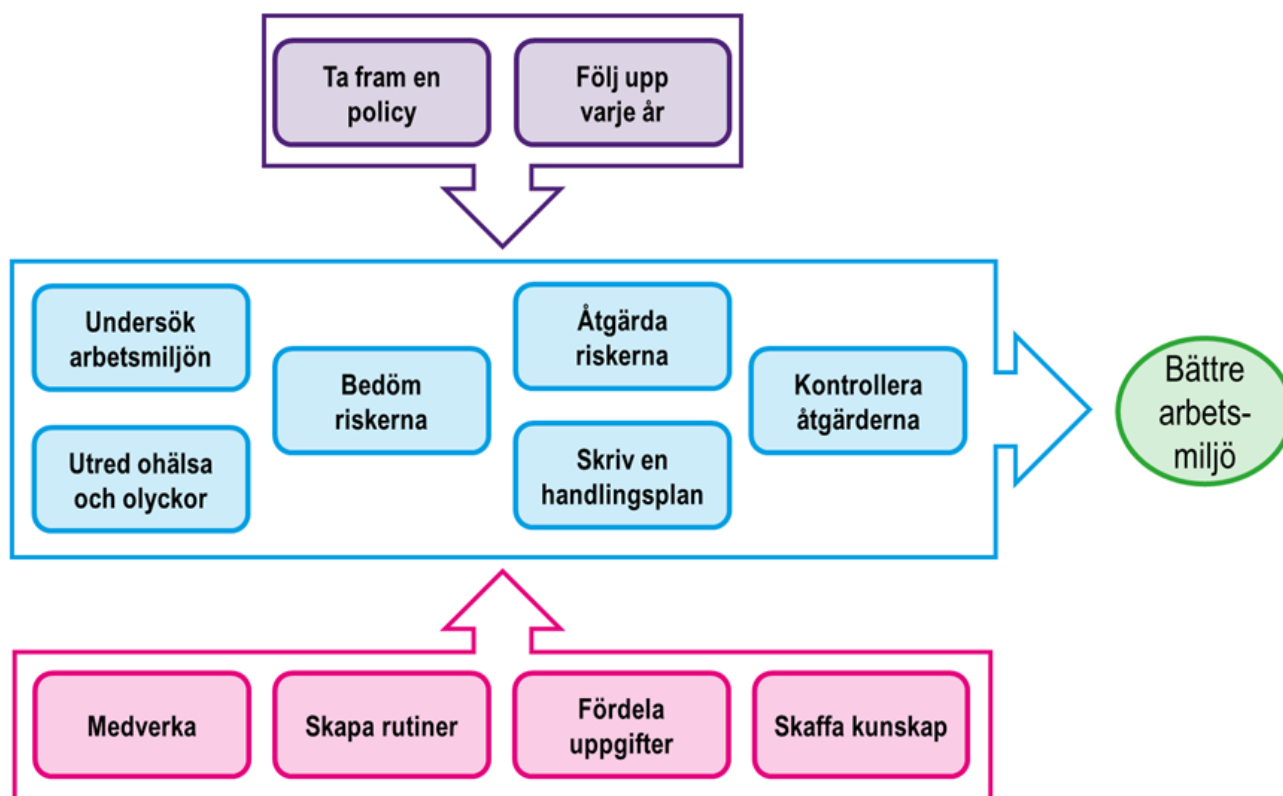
Ta fram en policy

Följ upp varje år

Undersök arbetsmiljön

Utred ohälsa och olyckor

Bedöm riskerna

Åtgärda riskerna

Skriv en handlingsplan

Kontrollera åtgärderna

Bättre arbetsmiljö

Medverka

Skapa rutiner

Fördela uppgifter

Skaffa kunskap